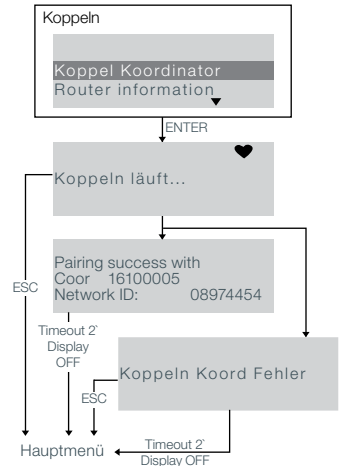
Koppeln

Koppel Koordinator
Router information

ENTER

Koppeln läuft...

Pairing success with
Coor 16100005
Network ID: 08974454

ESC

Timeout 2`
Display
OFF

Koppeln Koord Fehler

ESC

Hauptmenü

Timeout 2`
Display OFF